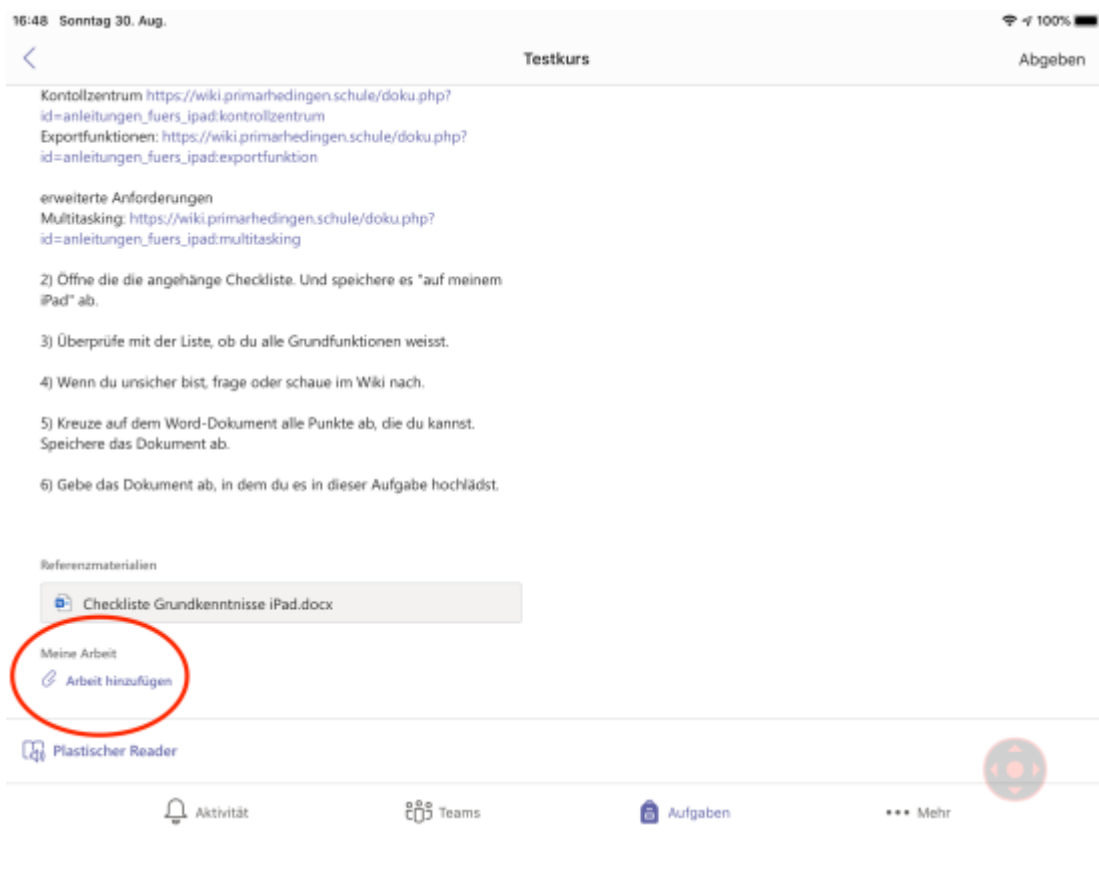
16:48 Sonntag 30. Aug.

100%

Testkurs

Abgeben

Kontollzentrum https://wiki.primarhedingen.schule/doku.php?id=anleitungen_fuers_ipad:kontrollzentrum
Exportfunktionen: https://wiki.primarhedingen.schule/doku.php?id=anleitungen_fuers_ipad:exportfunktion

erweiterte Anforderungen
Multitasking: https://wiki.primarhedingen.schule/doku.php?id=anleitungen_fuers_ipad:multitasking

2) Öffne die die angehänge Checkliste. Und speichere es "auf meinem iPad" ab.

3) Überprüfe mit der Liste, ob du alle Grundfunktionen weisst.

4) Wenn du unsicher bist, frage oder schaue im Wiki nach.

5) Kreuze auf dem Word-Dokument alle Punkte ab, die du kannst. Speichere das Dokument ab.

6) Gebe das Dokument ab, in dem du es in dieser Aufgabe hochlädst.

Referenzmaterialien

Checkliste Grundkenntnisse iPad.docx

Meine Arbeit

Arbeit hinzufügen

Plastischer Reader

Aktivität

Teams

Aufgaben

••• Mehr